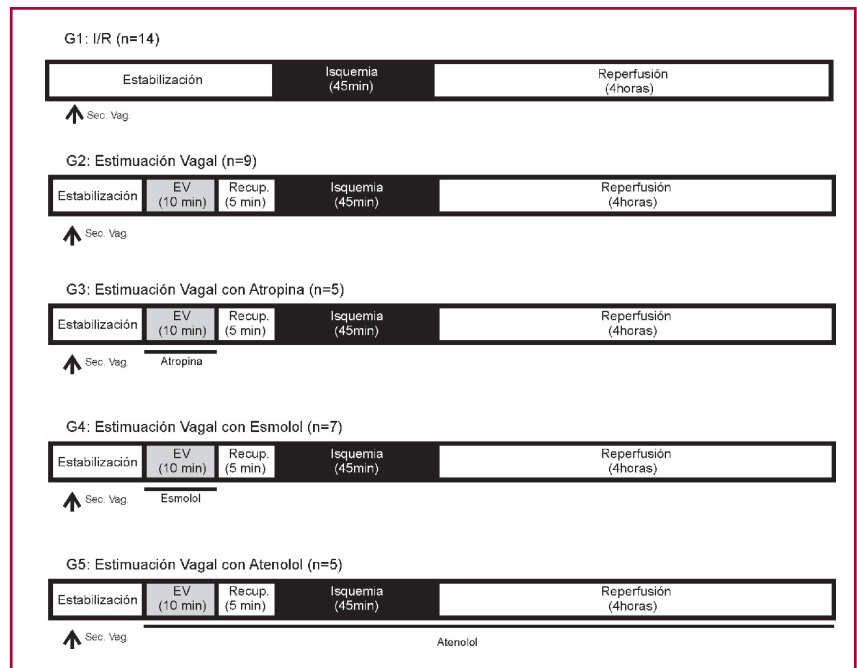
G1: I/R (n=14)

Estabilización

Isquemia (45min)

Reperfusión (4horas)

Sec. Vag.

G2: Estimuación Vagal (n=9)

Estabilización

EV (10 min)

Recup. (5 min)

Isquemia (45min)

Reperfusión (4horas)

Sec. Vag.

G3: Estimuación Vagal con Atropina (n=5)

Estabilización

EV (10 min)

Recup. (5 min)

Isquemia (45min)

Reperfusión (4horas)

Sec. Vag.

Atropina

G4: Estimuación Vagal con Esmolol (n=7)

Estabilización

EV (10 min)

Recup. (5 min)

Isquemia (45min)

Reperfusión (4horas)

Sec. Vag.

Esmolol

G5: Estimuación Vagal con Atenolol (n=5)

Estabilización

EV (10 min)

Recup. (5 min)

Isquemia (45min)

Reperfusión (4horas)

Sec. Vag.

Atenolol